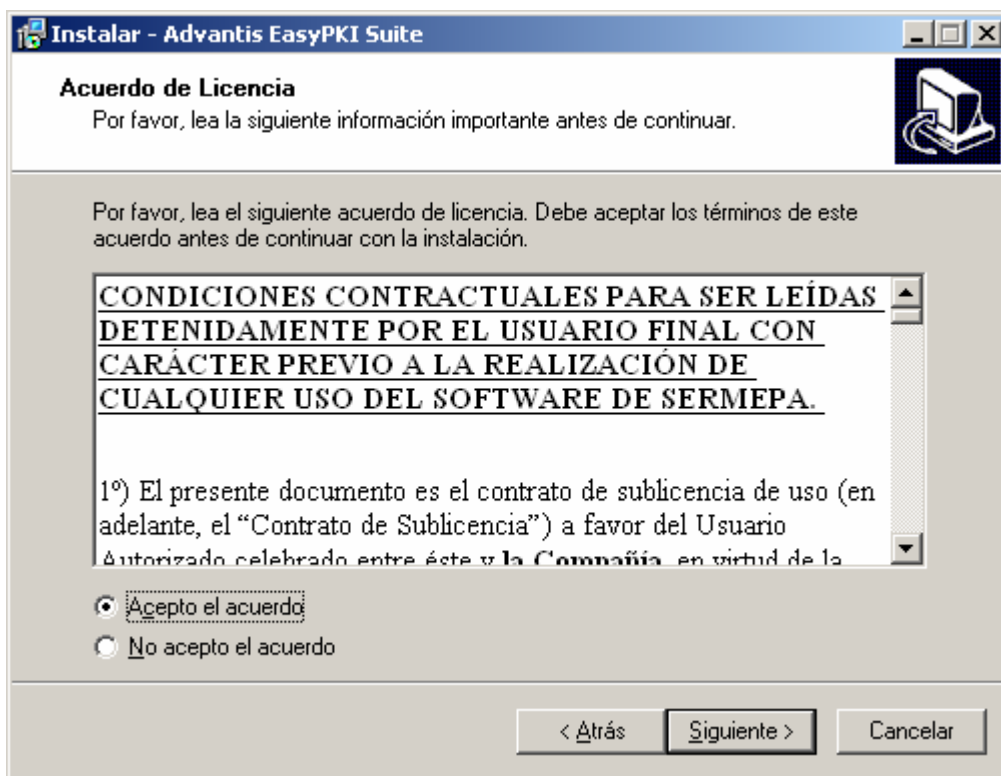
Instalar - Advantis EasyPKI Suite

Acuerdo de Licencia
Por favor, lea la siguiente información importante antes de continuar.

Por favor, lea el siguiente acuerdo de licencia. Debe aceptar los términos de este acuerdo antes de continuar con la instalación.

CONDICIONES CONTRACTUALES PARA SER LEÍDAS DETENIDAMENTE POR EL USUARIO FINAL CON CARÁCTER PREVIO A LA REALIZACIÓN DE CUALQUIER USO DEL SOFTWARE DE SERMEPA.

1º) El presente documento es el contrato de sublicencia de uso (en adelante, el "Contrato de Sublicencia") a favor del Usuario Autorizado celebrado entre éste y **la Compañía**, en virtud de la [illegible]

Acepto el acuerdo
No acepto el acuerdo

< Atrás
Siguiente >
Cancelar